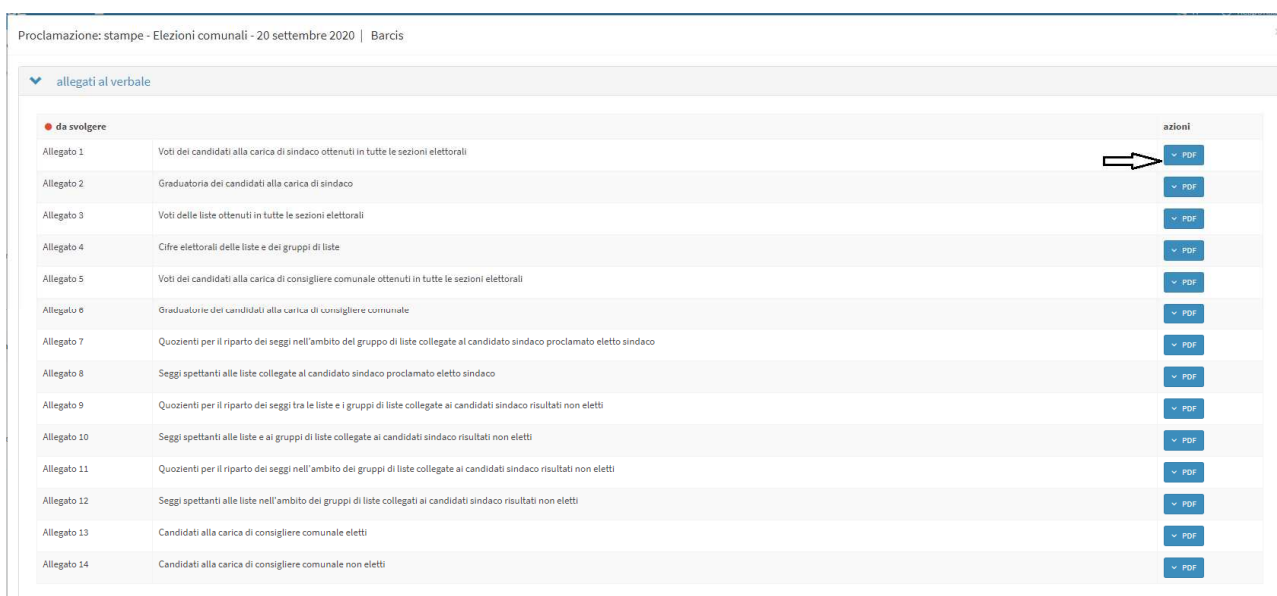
Proclamazione: stampe - Elezioni comunali - 20 settembre 2020 | Barcis

allegati al verbale

| da svolgere | | azioni |
|---|---|---|
| Allegato 1 | Voti dei candidati alla carica di sindaco ottenuti in tutte le sezioni elettorali | PDF |
| Allegato 2 | Graduatoria dei candidati alla carica di sindaco | PDF |
| Allegato 3 | Voti delle liste ottenuti in tutte le sezioni elettorali | PDF |
| Allegato 4 | Cifre elettorali delle liste e dei gruppi di liste | PDF |
| Allegato 5 | Voti dei candidati alla carica di consigliere comunale ottenuti in tutte le sezioni elettorali | PDF |
| Allegato 6 | Graduatorie dei candidati alla carica di consigliere comunale | PDF |
| Allegato 7 | Quozienti per il riparto dei seggi nell'ambito del gruppo di liste collegate al candidato sindaco proclamato eletto sindaco | PDF |
| Allegato 8 | Seggi spettanti alle liste collegate al candidato sindaco proclamato eletto sindaco | PDF |
| Allegato 9 | Quozienti per il riparto dei seggi tra le liste e i gruppi di liste collegate ai candidati sindaco risultati non eletti | PDF |
| Allegato 10 | Seggi spettanti alle liste e ai gruppi di liste collegate ai candidati sindaco risultati non eletti | PDF |
| Allegato 11 | Quozienti per il riparto dei seggi nell'ambito dei gruppi di liste collegate ai candidati sindaco risultati non eletti | PDF |
| Allegato 12 | Seggi spettanti alle liste nell'ambito dei gruppi di liste collegati ai candidati sindaco risultati non eletti | PDF |
| Allegato 13 | Candidati alla carica di consigliere comunale eletti | PDF |
| Allegato 14 | Candidati alla carica di consigliere comunale non eletti | PDF |